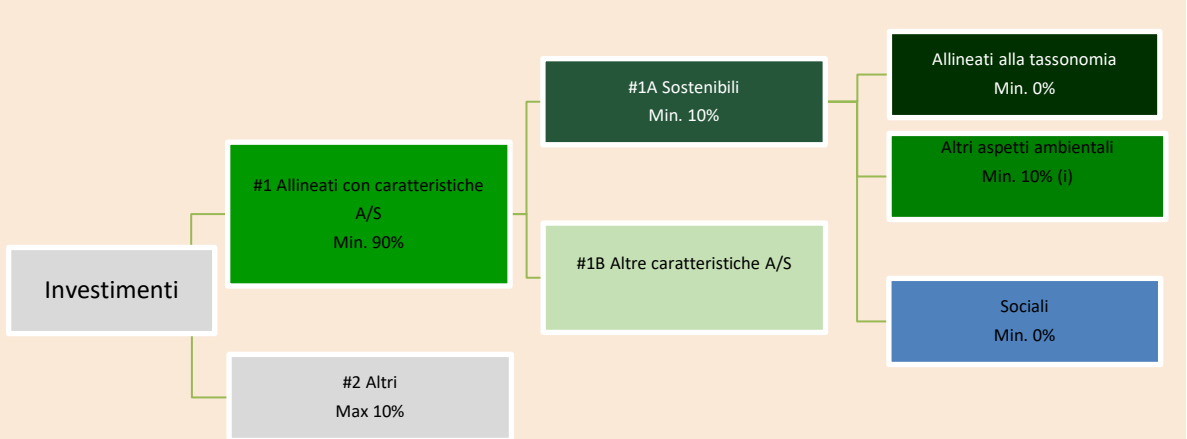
Investimenti

#1 Allineati con caratteristiche A/S
Min. 90%

#2 Altri
Max 10%

#1A Sostenibili
Min. 10%

#1B Altre caratteristiche A/S

Allineati alla tassonomia
Min. 0%

Altri aspetti ambientali
Min. 10% (i)

Sociali
Min. 0%